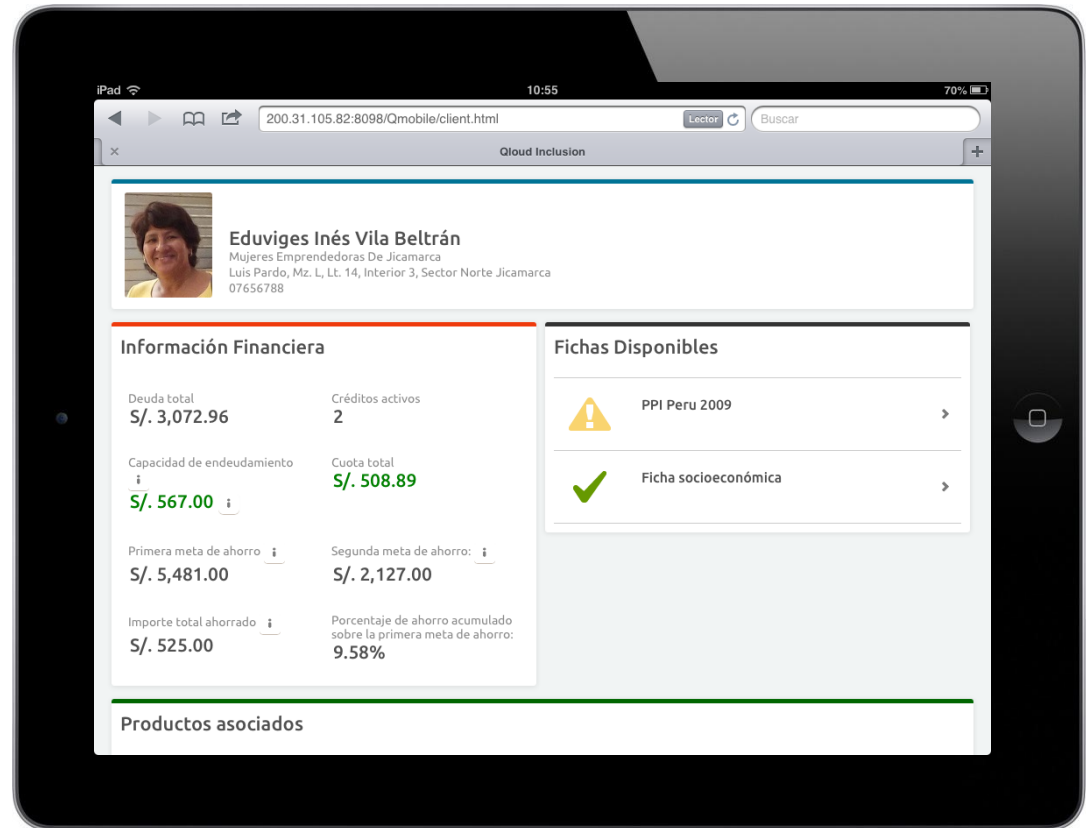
iPad 10:55 70%

200.31.105.82:8098/Qmobile/client.html Lector Buscar

×
Qloud Inclusion
+

Eduviges Inés Vila Beltrán
Mujeres Emprendedoras De Jicamarca
Luis Pardo, Mz. L, Lt. 14, Interior 3, Sector Norte Jicamarca
07656788

Información Financiera

Deuda total
S/. 3,072.96

Créditos activos
2

Capacidad de endeudamiento i
S/. 567.00 i

Cuota total
S/. 508.89

Primera meta de ahorro i
S/. 5,481.00

Segunda meta de ahorro: i
S/. 2,127.00

Importe total ahorrado i
S/. 525.00

Porcentaje de ahorro acumulado sobre la primera meta de ahorro:
9.58%

Fichas Disponibles

PPI Peru 2009

Ficha socioeconómica

Productos asociados